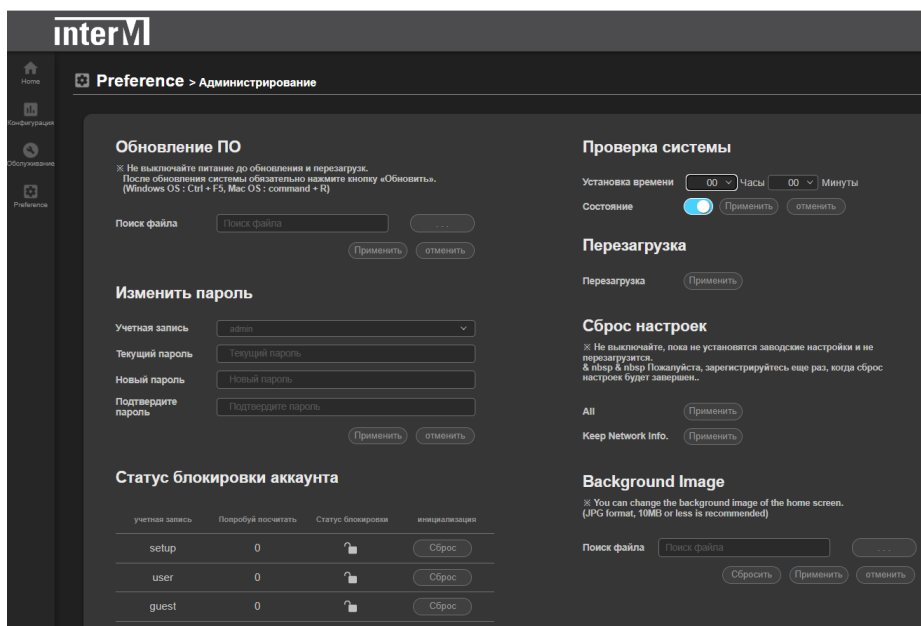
interM

Home
Конфигурация
Обслуживание
Preference

Preference > Администрирование

Обновление ПО
※ Не выключайте питание до обновления и перезагрузк. После обновления системы обязательно нажмите кнопку «Обновить». (Windows OS : Ctrl + F5, Mac OS : command + R)

Поиск файла | Поиск файла | ...
Применить | отменить

Изменить пароль
Учетная запись | admin
Текущий пароль | Текущий пароль
Новый пароль | Новый пароль
Подтвердите пароль | Подтвердите пароль
Применить | отменить

Статус блокировки аккаунта

| учетная запись | Попробуй посчитать | Статус блокировки | инициализация |
|---|---|---|---|
| setup | 0 | | Сброс |
| user | 0 | | Сброс |
| guest | 0 | | Сброс |

Проверка системы
Установка времени | 00 | Часы | 00 | Минуты
Состояние | Применить | отменить

Перезагрузка
Перезагрузка | Применить

Сброс настроек
※ Не выключайте, пока не установятся заводские настройки и не перезагрузится.
& nbsp & nbsp Пожалуйста, зарегистрируйтесь еще раз, когда сброс настроек будет завершен..

All | Применить
Keep Network Info. | Применить

Background Image
※ You can change the background image of the home screen. (JPG format, 10MB or less is recommended)

Поиск файла | Поиск файла | ...
Сбросить | Применить | отменить